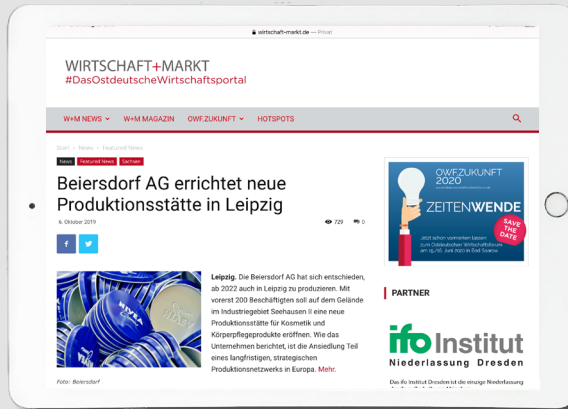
wirtschaft-markt.de — Privat

WIRTSCHAFT+MARKT
#DasOstdeutscheWirtschaftsportal

W+M NEWS ⌄ W+M MAGAZIN OWF.ZUKUNFT ⌄ HOTSPOTS

Start › News › Featured News

News Featured News Sachsen

Beiersdorf AG errichtet neue Produktionsstätte in Leipzig

6. Oktober 2019

729 0

NIVEA NIVEA

Foto: Beiersdorf

Leipzig. Die Beiersdorf AG hat sich entschieden, ab 2022 auch in Leipzig zu produzieren. Mit vorerst 200 Beschäftigten soll auf dem Gelände im Industriegebiet Seehausen II eine neue Produktionsstätte für Kosmetik und Körperpflegeprodukte eröffnen. Wie das Unternehmen berichtet, ist die Ansiedlung Teil eines langfristigen, strategischen Produktionsnetzwerks in Europa. Mehr.

OWF.ZUKUNFT 2020

ZEITENWENDE

SAVE THE DATE

Jetzt schon vormerken lassen zum Ostdeutschen Wirtschaftsforum am 15./16. Juni 2020 in Bad Saarow

PARTNER

ifo Institut
Niederlassung Dresden

Das ifo Institut Dresden ist die einzige Niederlassung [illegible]